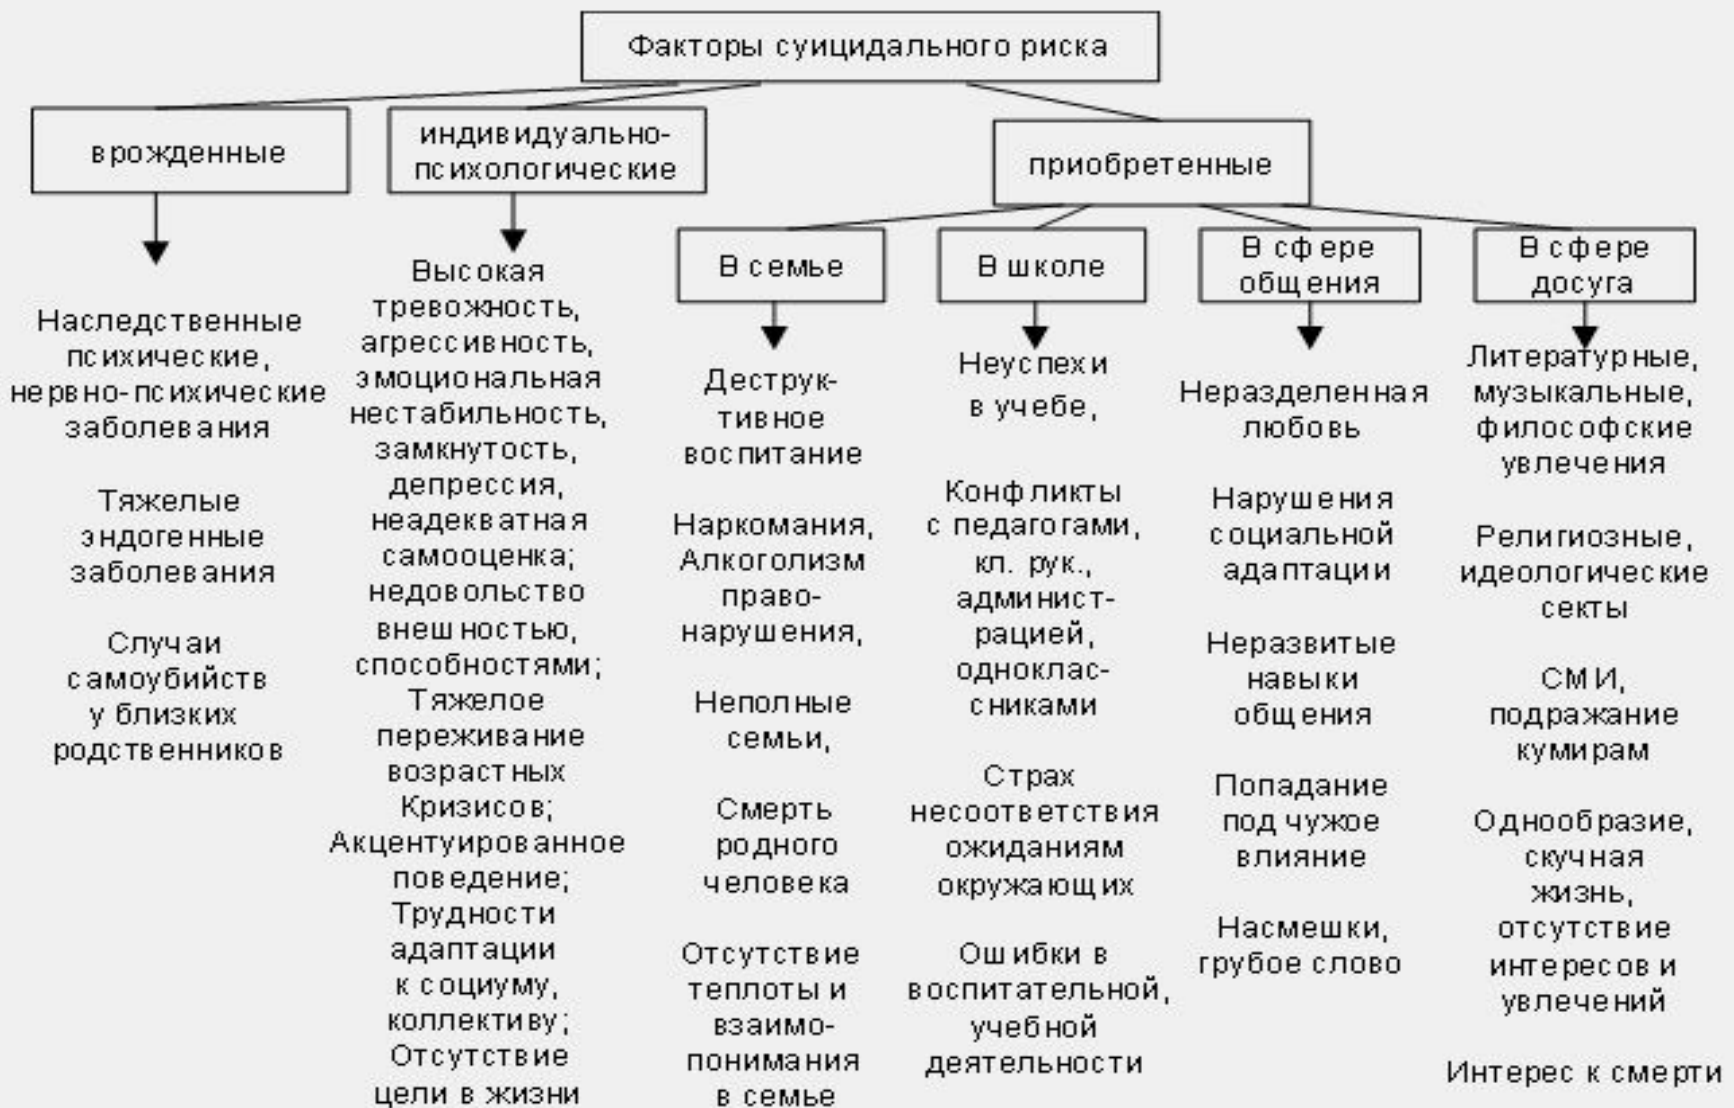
Факторы суицидального риска

врожденные

индивидуально-психологические

приобретенные

В семье

В школе

В сфере общения

В сфере досуга

Наследственные психические, нервно-психические заболевания

Тяжелые эндогенные заболевания

Случаи самоубийств у близких родственников

Высокая тревожность, агрессивность, эмоциональная нестабильность, замкнутость, депрессия, неадекватная самооценка; недовольство внешностью, способностями; Тяжелое переживание возрастных Кризисов; Акцентуированное поведение; Трудности адаптации к социуму, коллективу; Отсутствие цели в жизни

Деструктивное воспитание

Наркомания, Алкоголизм правонарушения,

Неполные семьи,

Смерть родного человека

Отсутствие теплоты и взаимопонимания в семье

Неуспехи в учебе,

Конфликты с педагогами, кл. рук., администрацией, одноклассниками

Страх несоответствия ожиданиям окружающих

Ошибки в воспитательной, учебной деятельности

Неразделенная любовь

Нарушения социальной адаптации

Неразвитые навыки общения

Попадание под чужое влияние

Насмешки, грубое слово

Литературные, музыкальные, философские увлечения

Религиозные, идеологические секты

СМИ, подражание кумирам

Однообразие, скучная жизнь, отсутствие интересов и увлечений

Интерес к смерти